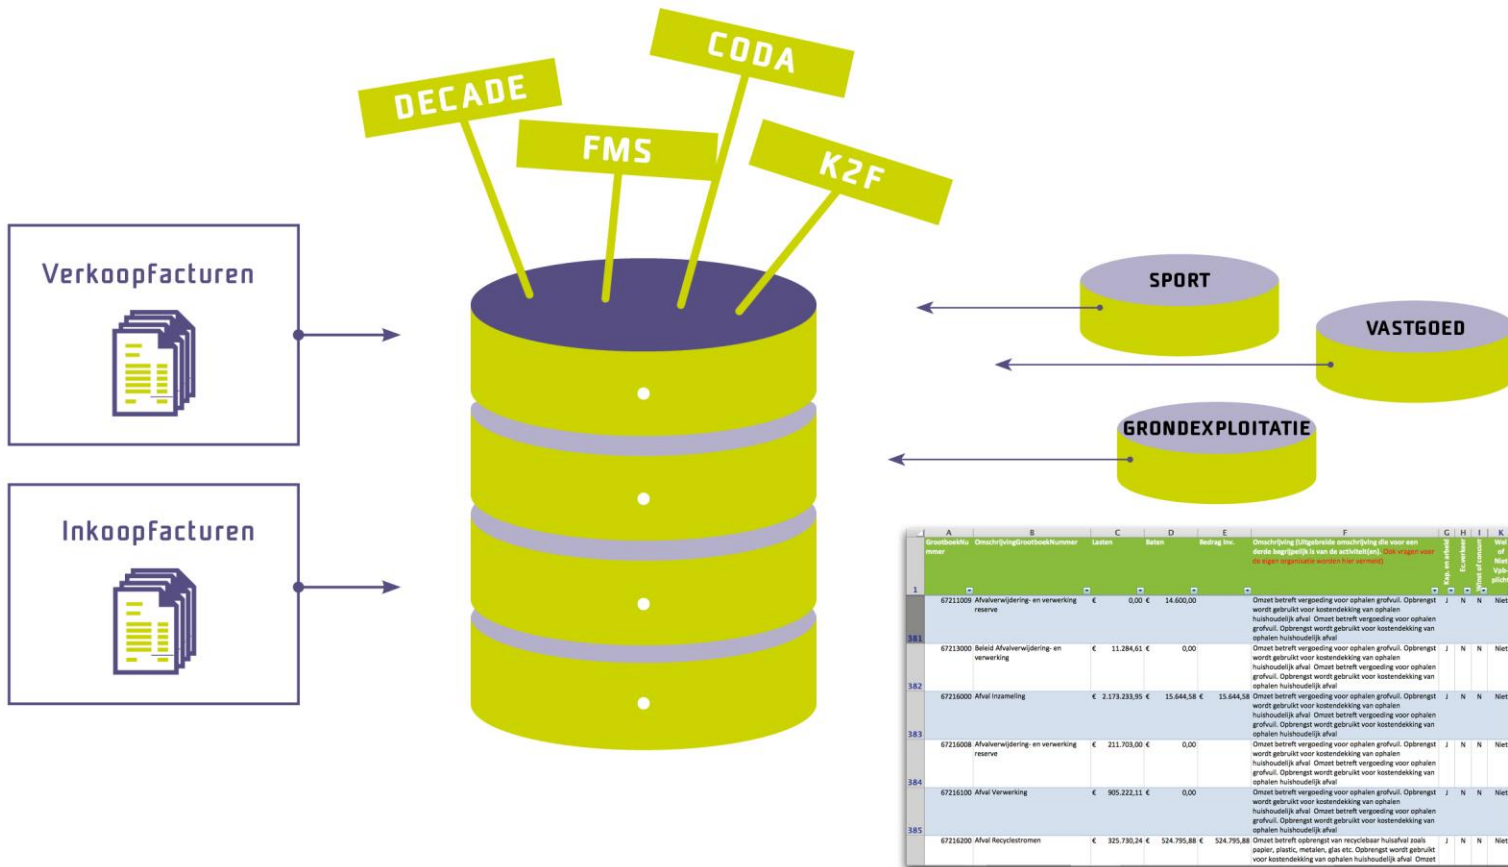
DECADE

CODA

FMS

K2F

Verkoopfacturen

Inkoopfacturen

SPORT

VASTGOED

GRONDEXPLOITATIE

| | A | B | C | D | E | F | G | H | I | K |
|---|---|---|---|---|---|---|---|---|---|---|
| 1 | GrootboekNummer | OmschrijvingGrootboekNummer | Lasten | Baten | Bedrag inc. | Omschrijving (Uitgebreide omschrijving die voor een derde begrijpelijk is van de activiteit(en). Ook vragen voor de eigen organisatie worden hier vermeld) | Kap. en arbeid | Ec.verkeer | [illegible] | Wel of Niet Vpb-plicht |
| 381 | 67211009 | Afvalverwijdering- en verwerking reserve | € 0,00 | € 14.600,00 | | Omzet betreft vergoeding voor ophalen grofvuil. Opbrengst wordt gebruikt voor kostendekking van ophalen huishoudelijk afval Omzet betreft vergoeding voor ophalen grofvuil. Opbrengst wordt gebruikt voor kostendekking van ophalen huishoudelijk afval | J | N | N | Niet |
| 382 | 67213000 | Beleid Afvalverwijdering- en verwerking | € 11.284,61 | € 0,00 | | Omzet betreft vergoeding voor ophalen grofvuil. Opbrengst wordt gebruikt voor kostendekking van ophalen huishoudelijk afval Omzet betreft vergoeding voor ophalen grofvuil. Opbrengst wordt gebruikt voor kostendekking van ophalen huishoudelijk afval | J | N | N | Niet |
| 383 | 67216000 | Afval Inzameling | € 2.173.233,95 | € 15.644,58 | € 15.644,58 | Omzet betreft vergoeding voor ophalen grofvuil. Opbrengst wordt gebruikt voor kostendekking van ophalen huishoudelijk afval Omzet betreft vergoeding voor ophalen grofvuil. Opbrengst wordt gebruikt voor kostendekking van ophalen huishoudelijk afval | J | N | N | Niet |
| 384 | 67216008 | Afvalverwijdering- en verwerking reserve | € 211.703,00 | € 0,00 | | Omzet betreft vergoeding voor ophalen grofvuil. Opbrengst wordt gebruikt voor kostendekking van ophalen huishoudelijk afval Omzet betreft vergoeding voor ophalen grofvuil. Opbrengst wordt gebruikt voor kostendekking van ophalen huishoudelijk afval | J | N | N | Niet |
| 385 | 67216100 | Afval Verwerking | € 905.222,11 | € 0,00 | | Omzet betreft vergoeding voor ophalen grofvuil. Opbrengst wordt gebruikt voor kostendekking van ophalen huishoudelijk afval Omzet betreft vergoeding voor ophalen grofvuil. Opbrengst wordt gebruikt voor kostendekking van ophalen huishoudelijk afval | J | N | N | Niet |
| | 67216200 | Afval Recyclestromen | € 325.730,24 | € 524.795,88 | € 524.795,88 | Omzet betreft opbrengst van recyclebaar huisafval zoals papier, plastic, metalen, glas etc. Opbrengst wordt gebruikt voor kostendekking van ophalen huishoudelijk afval Omzet | J | N | N | Niet |